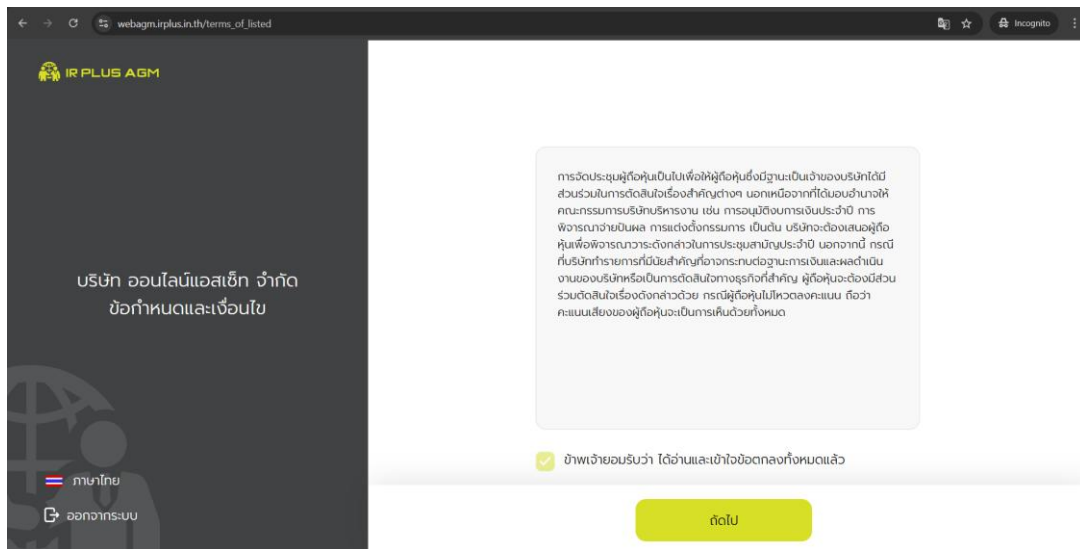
webagm.irplus.in.th/terms_of_listed

Incognito

IR PLUS AGM

บริษัท ออนไลน์แอสเซ็ท จำกัด
ข้อกำหนดและเงื่อนไข

การจัดประชุมผู้ถือหุ้นเป็นไปเพื่อให้ผู้ถือหุ้นซึ่งมีฐานะเป็นเจ้าของบริษัทได้มีส่วนร่วมในการตัดสินใจเรื่องสำคัญต่างๆ นอกเหนือจากที่ได้มอบอำนาจให้คณะกรรมการบริษัทบริหารงาน เช่น การอนุมัติงบการเงินประจำปี การพิจารณาจ่ายปันผล การแต่งตั้งกรรมการ เป็นต้น บริษัทจะต้องเสนอผู้ถือหุ้นเพื่อพิจารณาวาระดังกล่าวในการประชุมสามัญประจำปี นอกจากนี้ กรณีที่บริษัททำรายการที่มีนัยสำคัญที่อาจกระทบต่อฐานะการเงินและผลดำเนินงานของบริษัทหรือเป็นการตัดสินใจทางธุรกิจที่สำคัญ ผู้ถือหุ้นจะต้องมีส่วนร่วมตัดสินใจเรื่องดังกล่าวด้วย กรณีผู้ถือหุ้นไม่โหวตลงคะแนน ถือว่าคะแนนเสียงของผู้ถือหุ้นจะเป็นการเห็นด้วยทั้งหมด

ข้าพเจ้ายอมรับว่า ได้อ่านและเข้าใจข้อตกลงทั้งหมดแล้ว

ภาษาไทย

ออกจากระบบ

ถัดไป